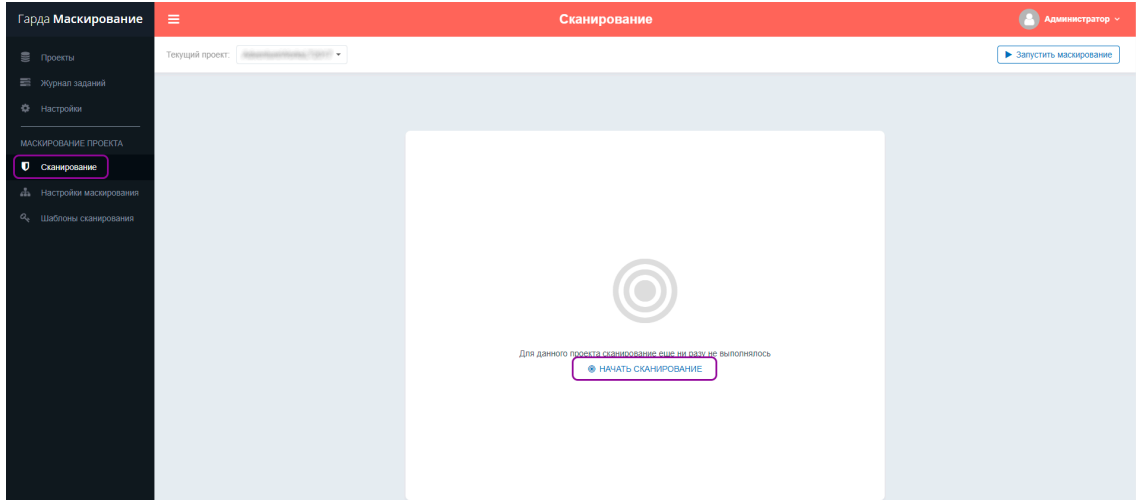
Гарда Маскирование

Сканирование

Администратор

Проекты
Журнал заданий
Настройки

МАСКИРОВАНИЕ ПРОЕКТА
Сканирование
Настройки маскирования
Шаблоны сканирования

Текущий проект: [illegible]

Запустить маскирование

Для данного проекта сканирование еще ни разу не выполнялось

НАЧАТЬ СКАНИРОВАНИЕ